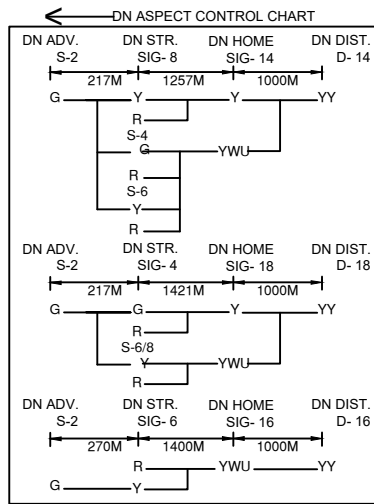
DN ASPECT CONTROL CHART

DN ADV. S-2
DN STR. SIG- 8
DN HOME SIG- 14
DN DIST. D- 14

217M
1257M
1000M

G
Y
Y
YY
R
S-4
G
YWU
R
S-6
Y
R

DN ADV. S-2
DN STR. SIG- 4
DN HOME SIG- 18
DN DIST. D- 18

217M
1421M
1000M

G
G
Y
YY
R
S-6/8
Y
YWU
R

DN ADV. S-2
DN STR. SIG- 6
DN HOME SIG- 16
DN DIST. D- 16

270M
1400M
1000M

R
YWU
YY
G
Y